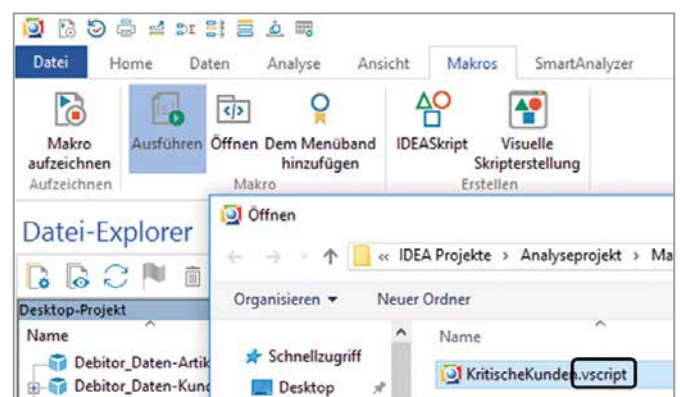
Datei Home Daten Analyse Ansicht Makros SmartAnalyzer

Makro aufzeichnen
Aufzeichnen

Ausführen Öffnen Dem Menüband hinzufügen
Makro

IDEASkript Visuelle Skripterstellung
Erstellen

Datei-Explorer

Desktop-Projekt
Name
Debitor_Daten-Artik
Debitor_Daten-Kund

Öffnen

« IDEA Projekte › Analyseprojekt › Ma

Organisieren ▾ Neuer Ordner

Schnellzugriff
Desktop

Name
KritischeKunden.vscript